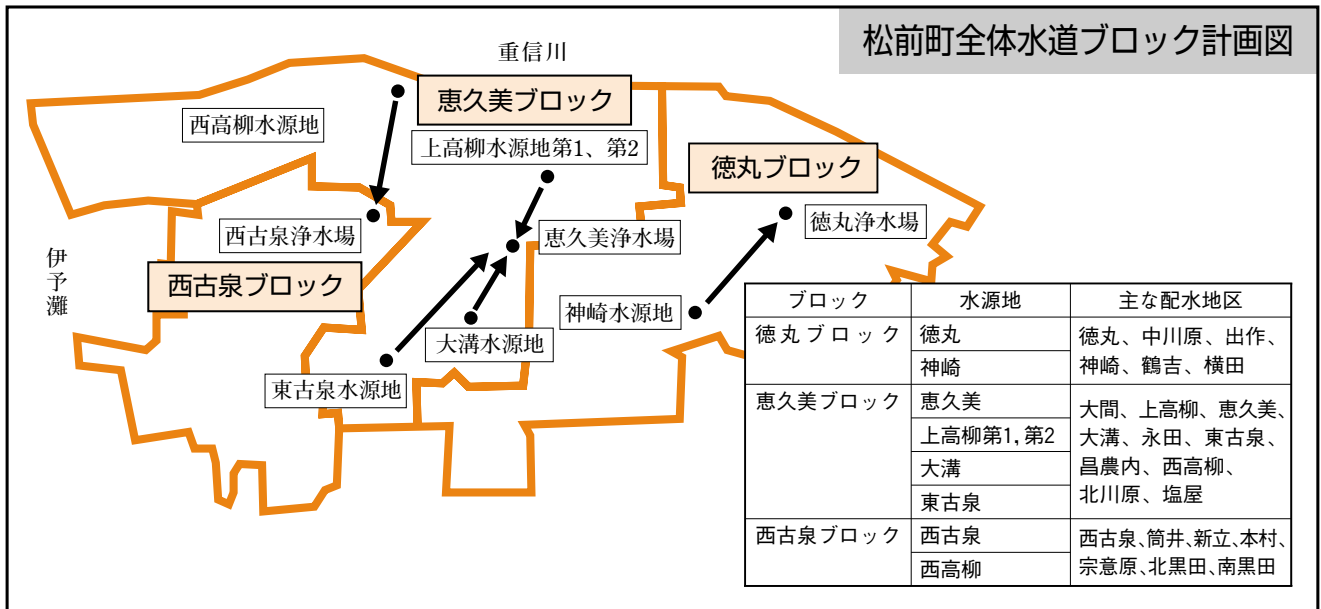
松前町全体水道ブロック計画図

重信川

恵久美ブロック

西高柳水源地

上高柳水源地第1、第2

徳丸ブロック

西古泉浄水場

恵久美浄水場

徳丸浄水場

伊予灘

西古泉ブロック

神崎水源地

大溝水源地

東古泉水源地

| ブロック | 水源地 | 主な配水地区 |
|---|---|---|
| 徳丸ブロック | 徳丸 | 徳丸、中川原、出作、神崎、鶴吉、横田 |
| | 神崎 | |
| 恵久美ブロック | 恵久美 | 大間、上高柳、恵久美、大溝、永田、東古泉、昌農内、西高柳、北川原、塩屋 |
| | 上高柳第1,第2 | |
| | 大溝 | |
| | 東古泉 | |
| 西古泉ブロック | 西古泉 | 西古泉、筒井、新立、本村、宗意原、北黒田、南黒田 |
| | 西高柳 | |